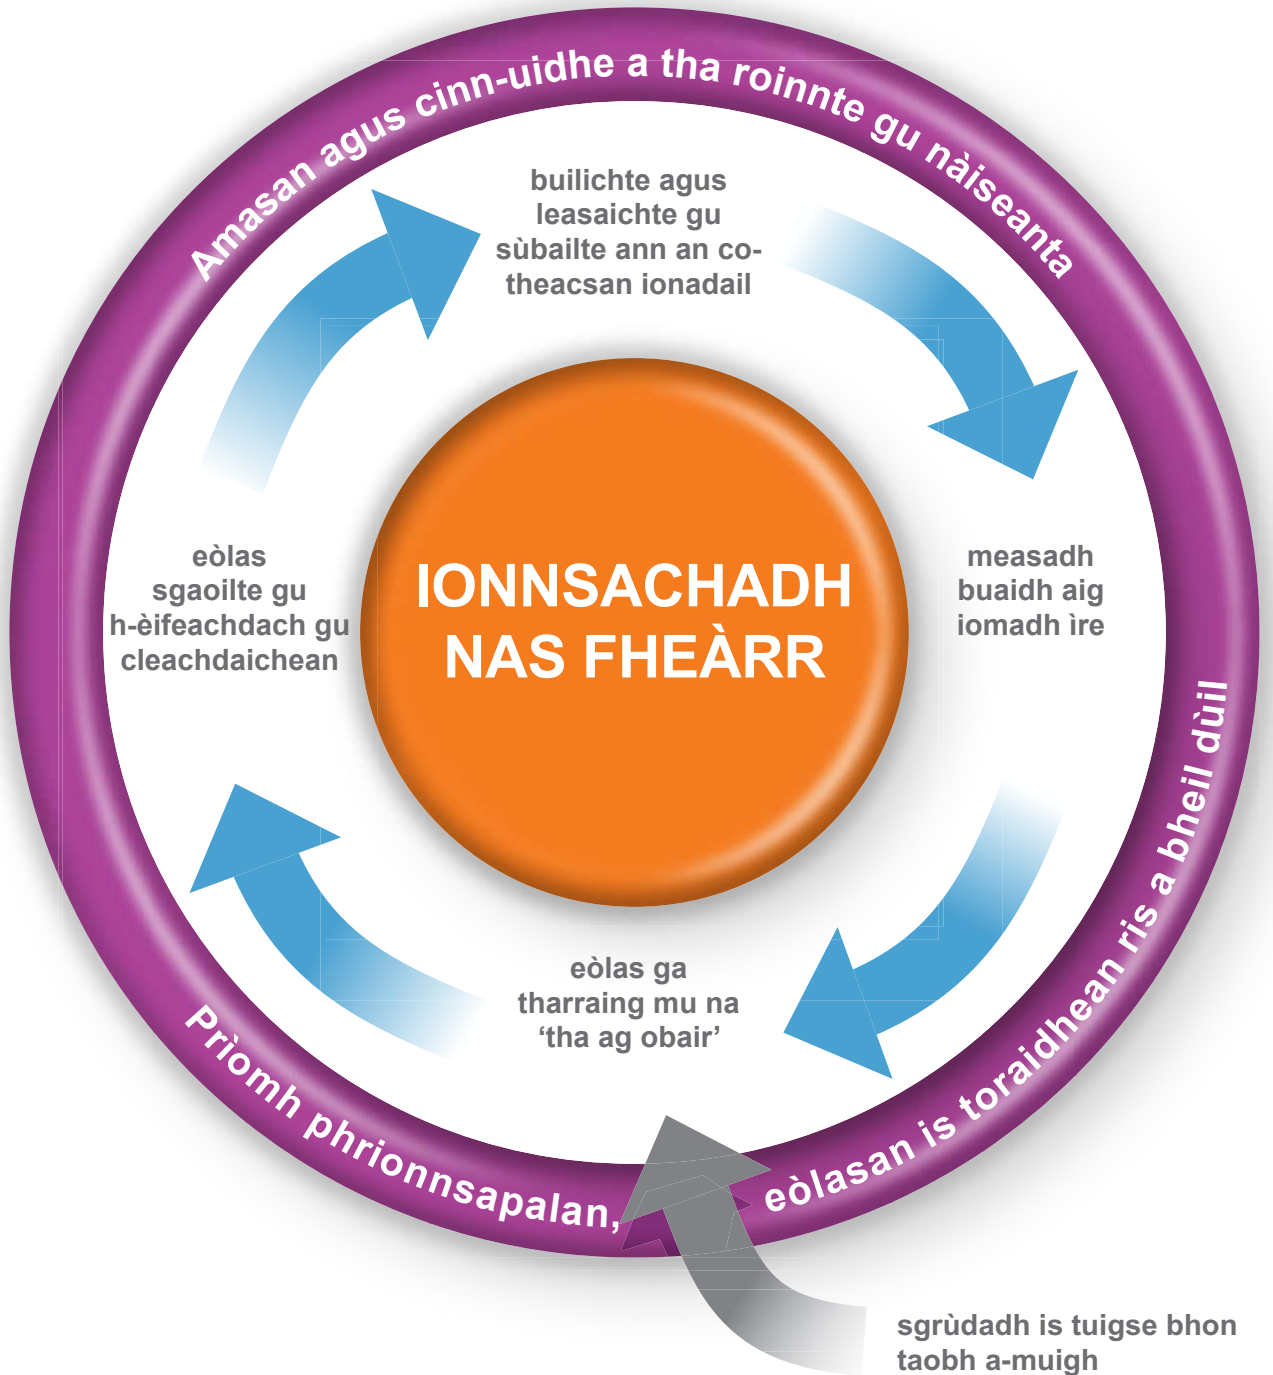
Amasan agus cinn-uidhe a tha roinnte gu nàiseanta

builichte agus leasaichte gu sùbailte ann an co-theacsan ionadail

measadh buaidh aig iomadh ìre

eòlas ga tharraing mu na 'tha ag obair'

eòlas sgaoilte gu h-èifeachdach gu cleachdaichean

IONNSACHADH NAS FHEÀRR

Prìomh phrionnsapalan, eòlasan is toraidhean ris a bheil dùil

sgrùdadh is tuigse bhon taobh a-muigh